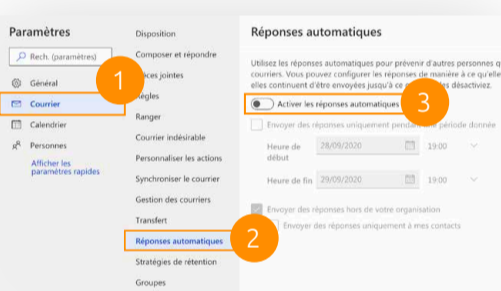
Paramètres

Rech. (paramètres)

Général

Courrier

Calendrier

Personnes

Afficher les paramètres rapides

1

Disposition

Composer et répondre

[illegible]ièces jointes

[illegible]ègles

Ranger

Courrier indésirable

Personnaliser les actions

Synchroniser le courrier

Gestion des courriers

Transfert

Réponses automatiques

2

Stratégies de rétention

Groupes

Réponses automatiques

Utilisez les réponses automatiques pour prévenir d'autres personnes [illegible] courriers. Vous pouvez configurer les réponses de manière à ce qu'elle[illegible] elles continuent d'être envoyées jusqu'à ce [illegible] désactiviez.

Activer les réponses automatiques

3

Envoyer des réponses uniquement pendan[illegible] période donnée

Heure de début 28/09/2020 19:00

Heure de fin 29/09/2020 19:00

Envoyer des réponses hors de votre organisation

Envoyer des réponses uniquement à mes contacts